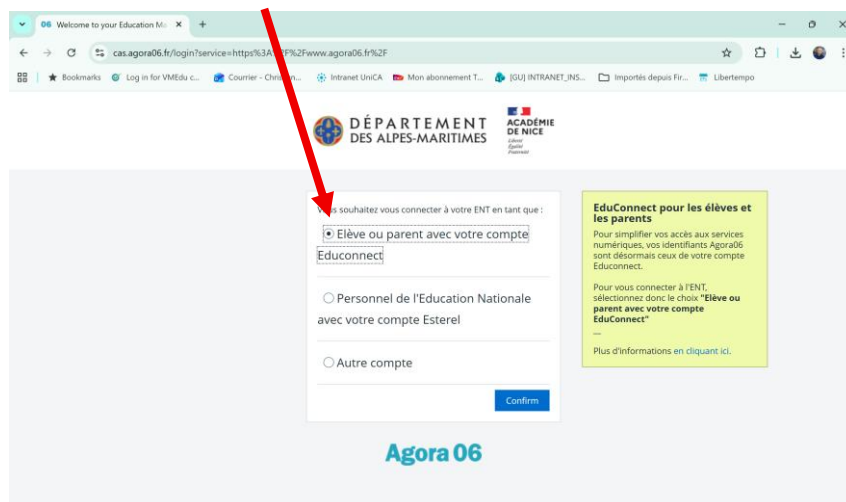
06 Welcome to your Education Ma ×
+

cas.agora06.fr/login?service=https%3A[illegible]F%2Fwww.agora06.fr%2F

Bookmarks | Log in for VMEdu c... | Courrier - Chris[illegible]n... | Intranet UniCA | Mon abonnement T... | [GU] INTRANET_INS... | Importés depuis Fir... | Libertempo

DÉPARTEMENT DES ALPES-MARITIMES

ACADÉMIE DE NICE
Liberté
Égalité
Fraternité

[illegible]s souhaitez vous connecter à votre ENT en tant que :

Elève ou parent avec votre compte Educonnect

Personnel de l'Education Nationale avec votre compte Esterel

Autre compte

Confirm

EduConnect pour les élèves et les parents

Pour simplifier vos accès aux services numériques, vos identifiants Agora06 sont désormais ceux de votre compte Educonnect.

Pour vous connecter à l'ENT, sélectionnez donc le choix "Elève ou parent avec votre compte EduConnect"

—

Plus d'informations en cliquant ici.

Agora 06